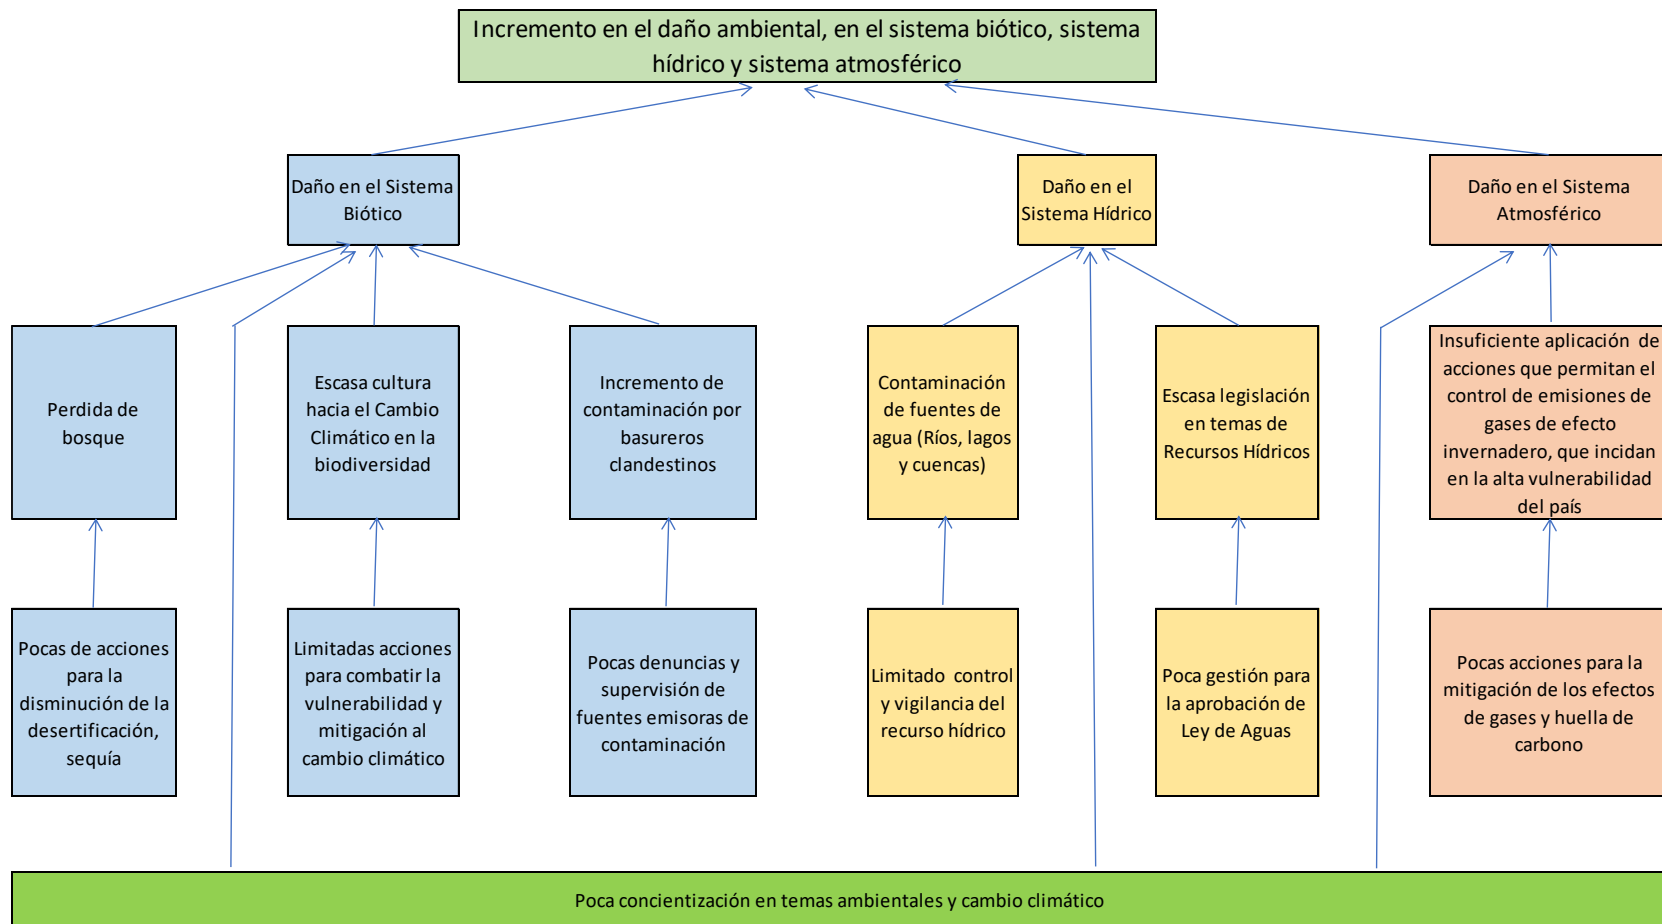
Incremento en el daño ambiental, en el sistema biótico, sistema hídrico y sistema atmosférico

Daño en el Sistema Biótico

Daño en el Sistema Hídrico

Daño en el Sistema Atmosférico

Perdida de bosque

Escasa cultura hacia el Cambio Climático en la biodiversidad

Incremento de contaminación por basureros clandestinos

Contaminación de fuentes de agua (Ríos, lagos y cuencas)

Escasa legislación en temas de Recursos Hídricos

Insuficiente aplicación de acciones que permitan el control de emisiones de gases de efecto invernadero, que incidan en la alta vulnerabilidad del país

Pocas de acciones para la disminución de la desertificación, sequía

Limitadas acciones para combatir la vulnerabilidad y mitigación al cambio climático

Pocas denuncias y supervisión de fuentes emisoras de contaminación

Limitado control y vigilancia del recurso hídrico

Poca gestión para la aprobación de Ley de Aguas

Pocas acciones para la mitigación de los efectos de gases y huella de carbono

Poca concientización en temas ambientales y cambio climático